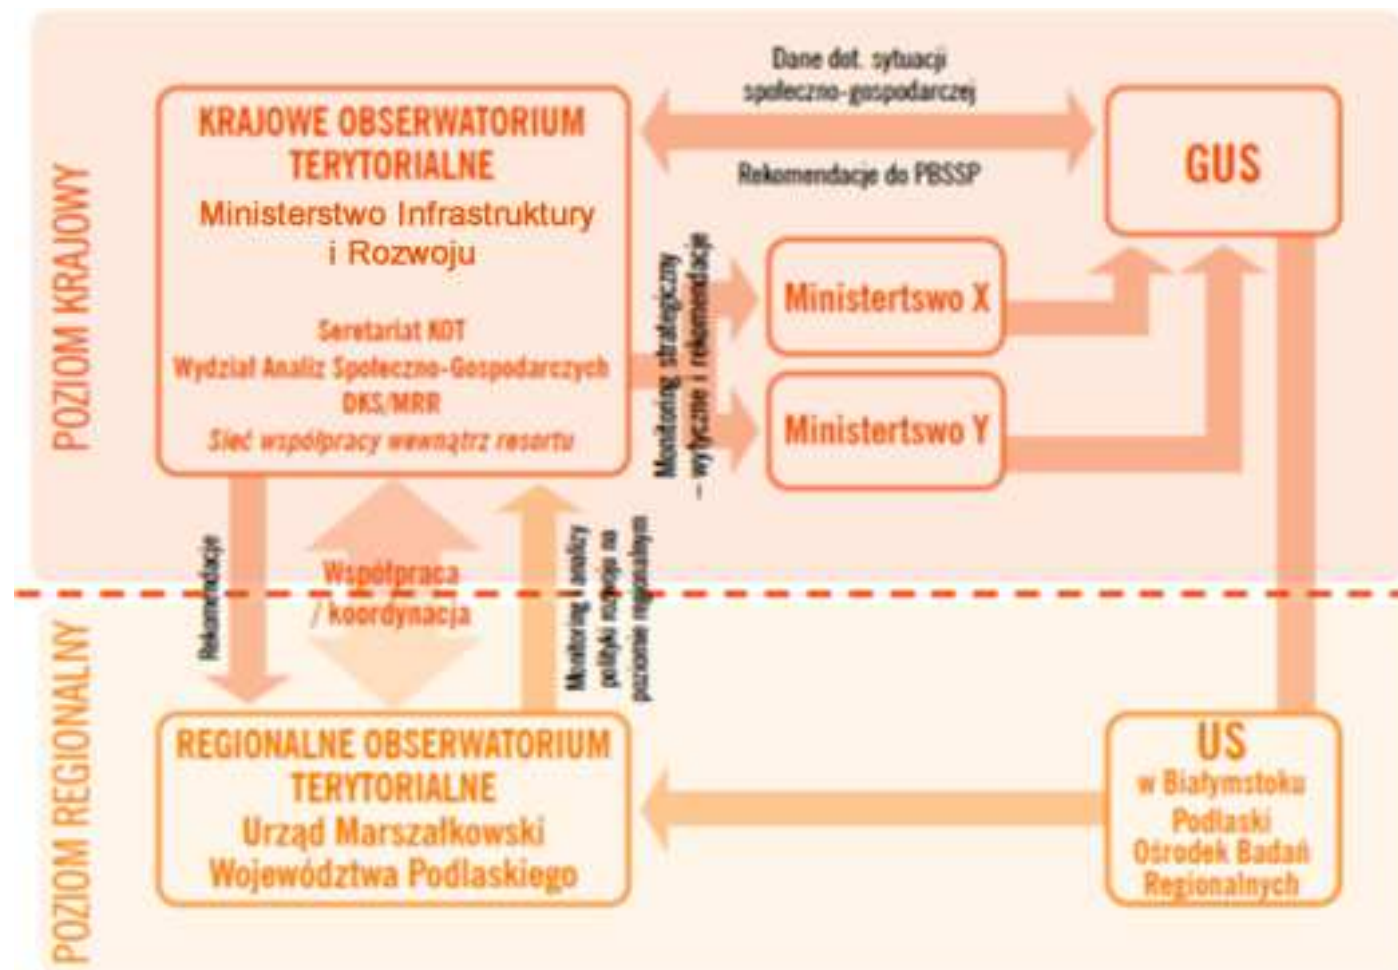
POZIOM KRAJOWY

KRAJOWE OBSERWATORIUM TERYTORIALNE
Ministerstwo Infrastruktury i Rozwoju

Seretariat KDT
Wydział Analiz Społeczno-Gospodarczych
DKS/MRR
Sieć współpracy wewnątrz resortu

Dane dot. sytuacji społeczno-gospodarczej

Rekomendacje do PBSSP

GUS

Monitoring strategiczny – wytyczne i rekomendacje

Ministertswo X

Ministertswo Y

Rekomendacje

Współpraca / koordynacja

Monitoring i analizy polityki rozwoju na poziomie regionalnym

POZIOM REGIONALNY

REGIONALNE OBSERWATORIUM TERYTORIALNE
Urząd Marszałkowski Województwa Podlaskiego

US
w Białymstoku
Podlaski Ośrodek Badań Regionalnych